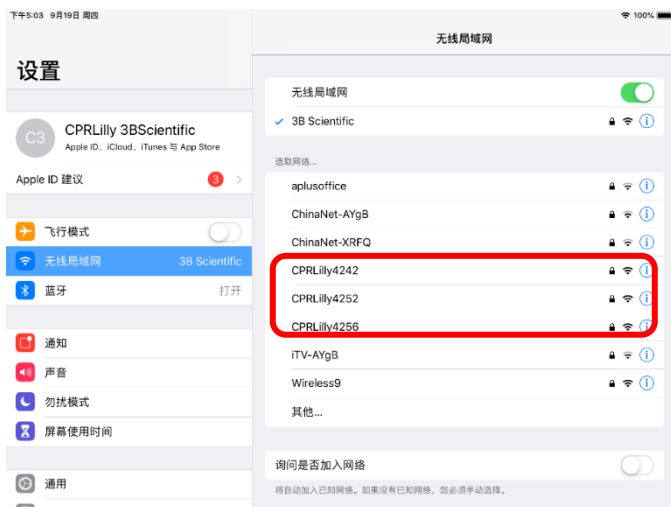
下午5:03 9月19日 周四

100%

设置

C3

CPRLilly 3BScientific

Apple ID、iCloud、iTunes 与 App Store

Apple ID 建议

3

飞行模式

无线局域网

3B Scientific

蓝牙

打开

通知

声音

勿扰模式

屏幕使用时间

通用

无线局域网

无线局域网

3B Scientific

选取网络...

aplusoffice

ChinaNet-AYgB

ChinaNet-XRFQ

CPRLilly4242

CPRLilly4252

CPRLilly4256

iTV-AYgB

Wireless9

其他...

询问是否加入网络

将自动加入已知网络。如果没有已知网络，您必须手动选择。